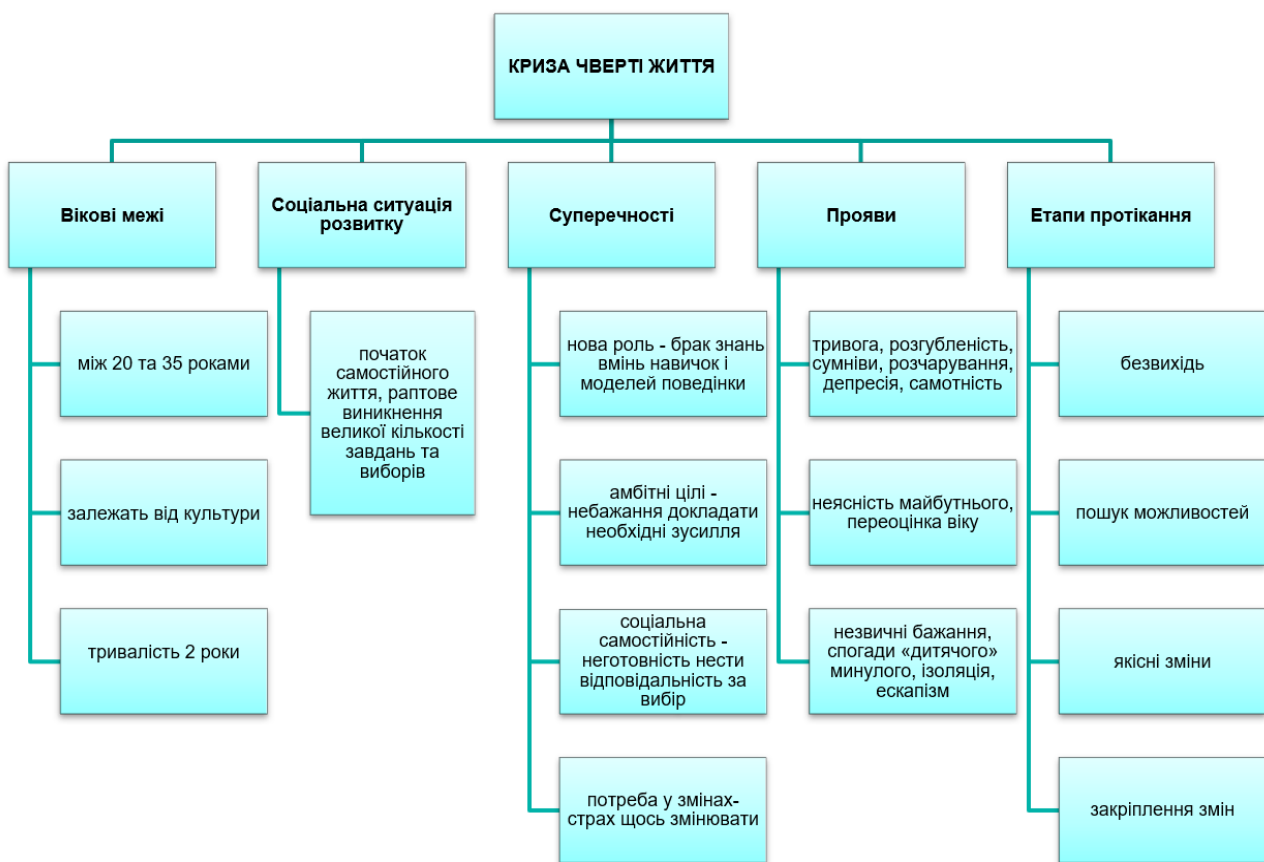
КРИЗА ЧВЕРТІ ЖИТТЯ

Вікові межі

між 20 та 35 роками

залежать від культури

тривалість 2 роки

Соціальна ситуація розвитку

початок самостійного життя, раптове виникнення великої кількості завдань та виборів

Суперечності

нова роль - брак знань вмінь навичок і моделей поведінки

амбітні цілі - небажання докладати необхідні зусилля

соціальна самостійність - неготовність нести відповідальність за вибір

потреба у змінах- страх щось змінювати

Прояви

тривога, розгубленість, сумніви, розчарування, депресія, самотність

неясність майбутнього, переоцінка віку

незвичні бажання, спогади «дитячого» минулого, ізоляція, ескапізм

Етапи протікання

безвихідь

пошук можливостей

якісні зміни

закріплення змін